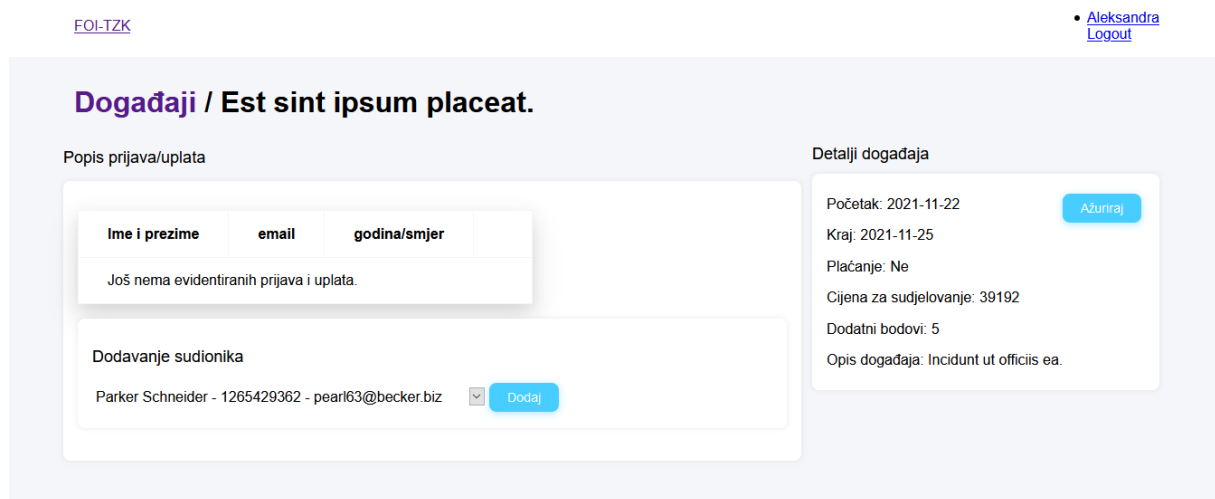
FOI-TZK

- Aleksandra
Logout

# Događaji / Est sint ipsum placeat.

Popis prijava/uplata

| Ime i prezime | email | godina/smjer | |
|---|---|---|---|
| Još nema evidentiranih prijava i uplata. | | | |

Dodavanje sudionika

Parker Schneider - 1265429362 - pearl63@becker.biz

Dodaj

Detalji događaja

Početak: 2021-11-22

Ažuriraj

Kraj: 2021-11-25

Plaćanje: Ne

Cijena za sudjelovanje: 39192

Dodatni bodovi: 5

Opis događaja: Incidunt ut officiis ea.